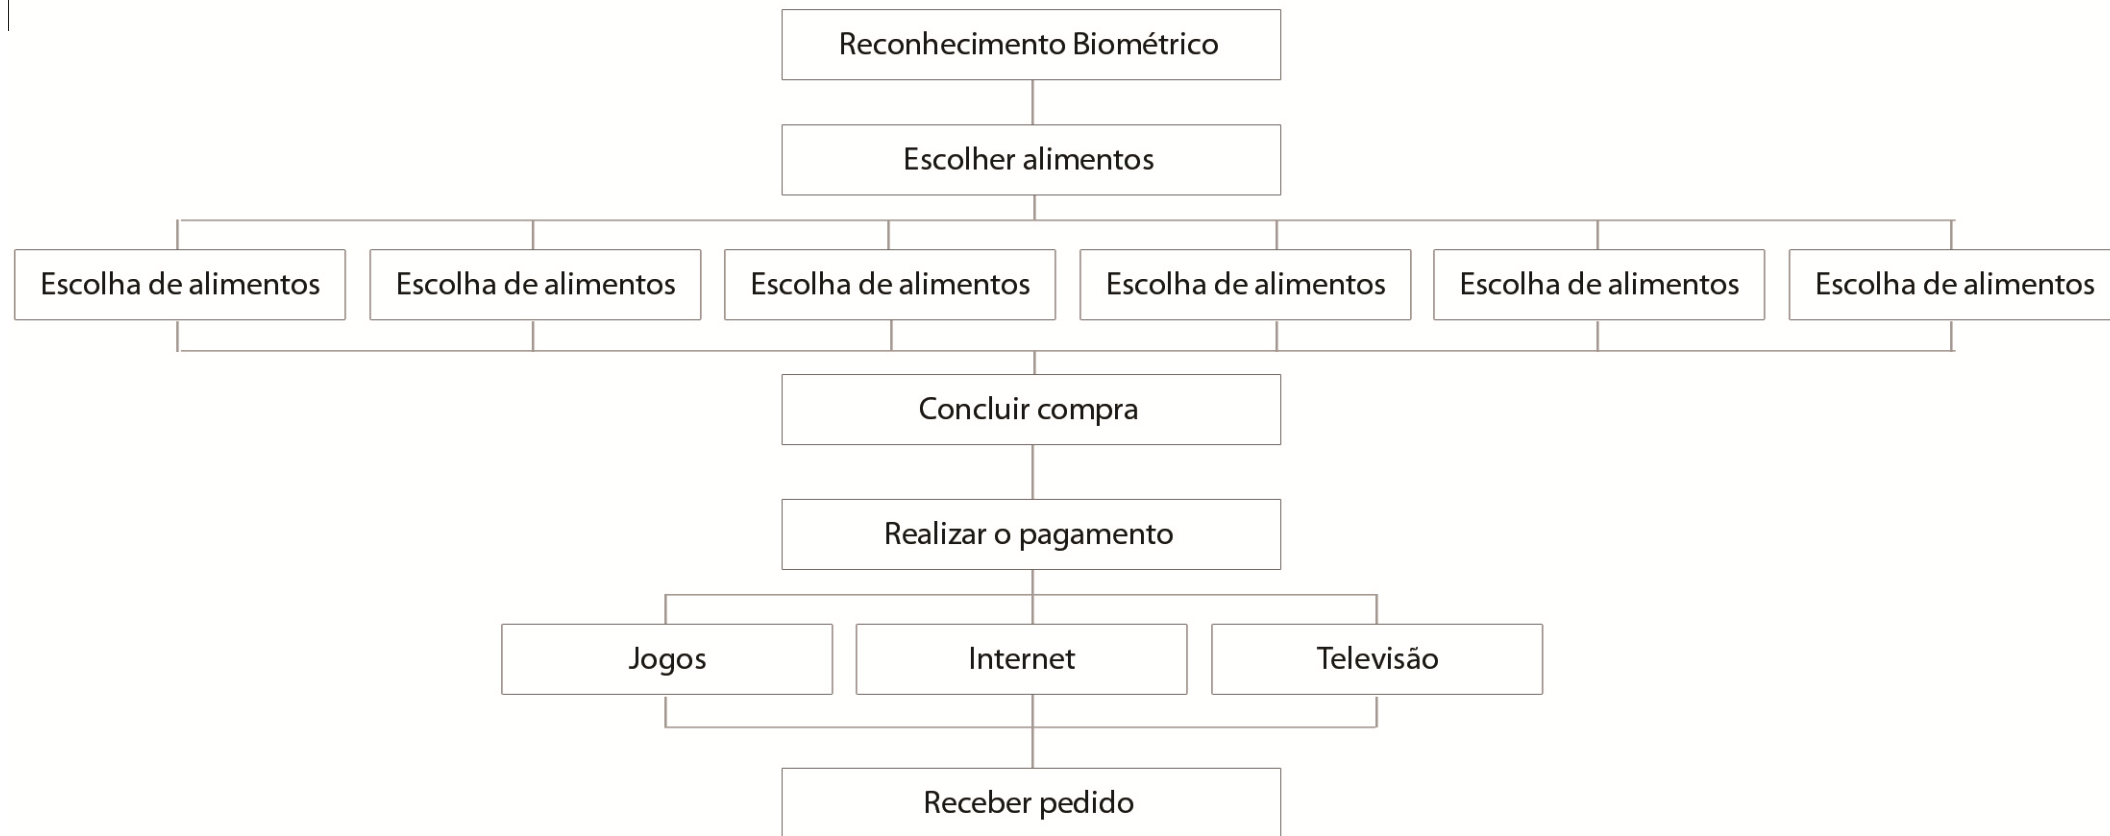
Reconhecimento Biométrico

Escolher alimentos

Escolha de alimentos

Escolha de alimentos

Escolha de alimentos

Escolha de alimentos

Escolha de alimentos

Escolha de alimentos

Concluir compra

Realizar o pagamento

Jogos

Internet

Televisão

Receber pedido